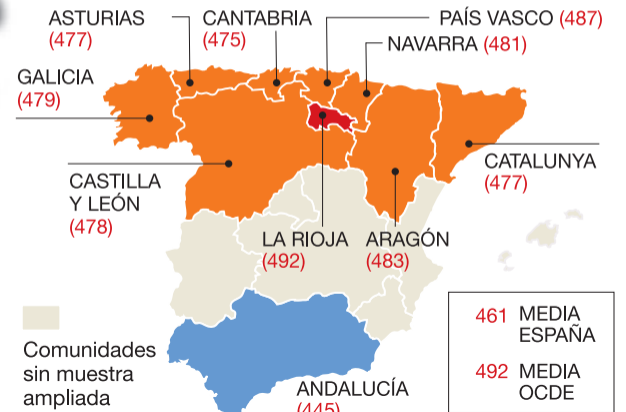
ASTURIAS (477)
CANTABRIA (475)
PAÍS VASCO (487)
NAVARRA (481)
GALICIA (479)
CATALUNYA (477)
CASTILLA Y LEÓN (478)
LA RIOJA (492)
ARAGÓN (483)
Comunidades sin muestra ampliada
461 MEDIA ESPAÑA
492 MEDIA OCDE
ANDALUCÍA (445)